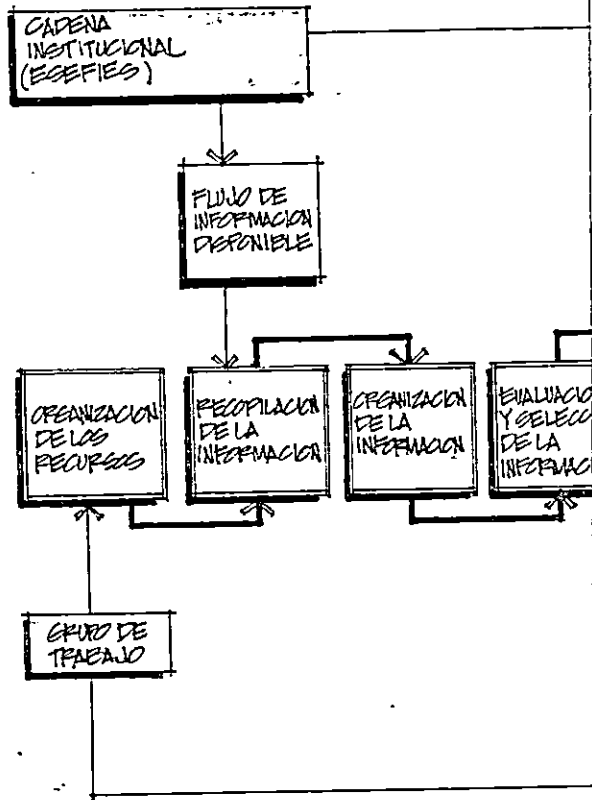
CADENA INSTITUCIONAL (EGEFIES)

FLUJO DE INFORMACION DISPONIBLE

ORGANIZACION DE LOS RECURSOS

RECOPILACION DE LA INFORMACION

ORGANIZACION DE LA INFORMACION

EVALUACIO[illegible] Y SELECC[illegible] DE LA INFORMAC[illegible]

GRUPO DE TRABAJO